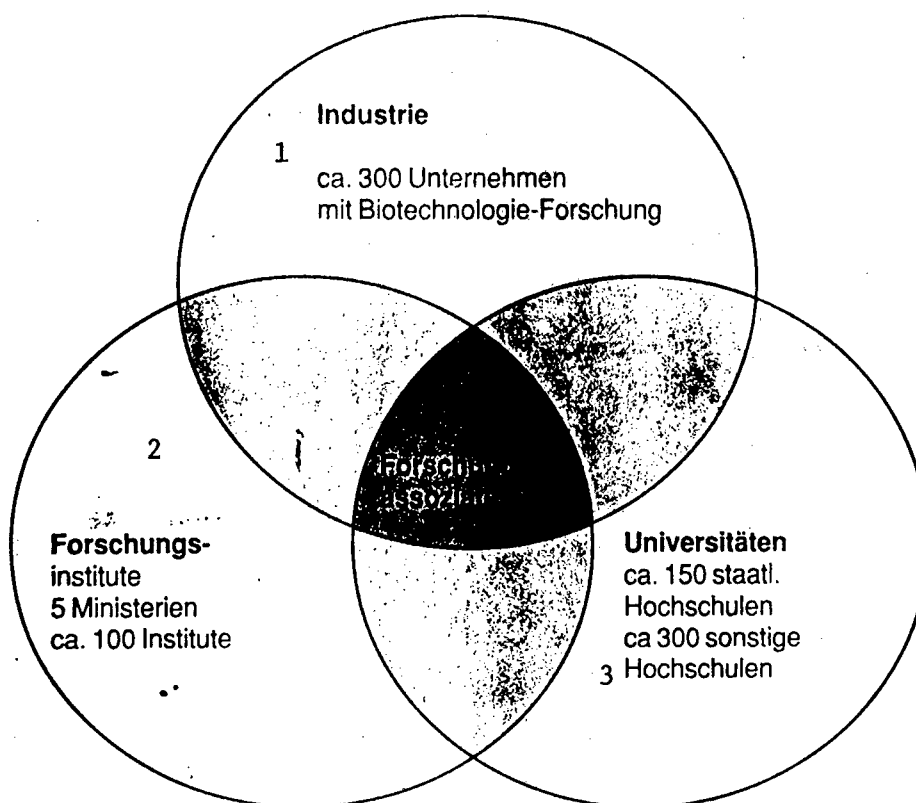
Industrie

1

ca. 300 Unternehmen mit Biotechnologie-Forschung

2

Forschungs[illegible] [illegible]soziat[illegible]

Forschungsinstitute
5 Ministerien
ca. 100 Institute

Universitäten
ca. 150 staatl. Hochschulen
ca 300 sonstige
3 Hochschulen